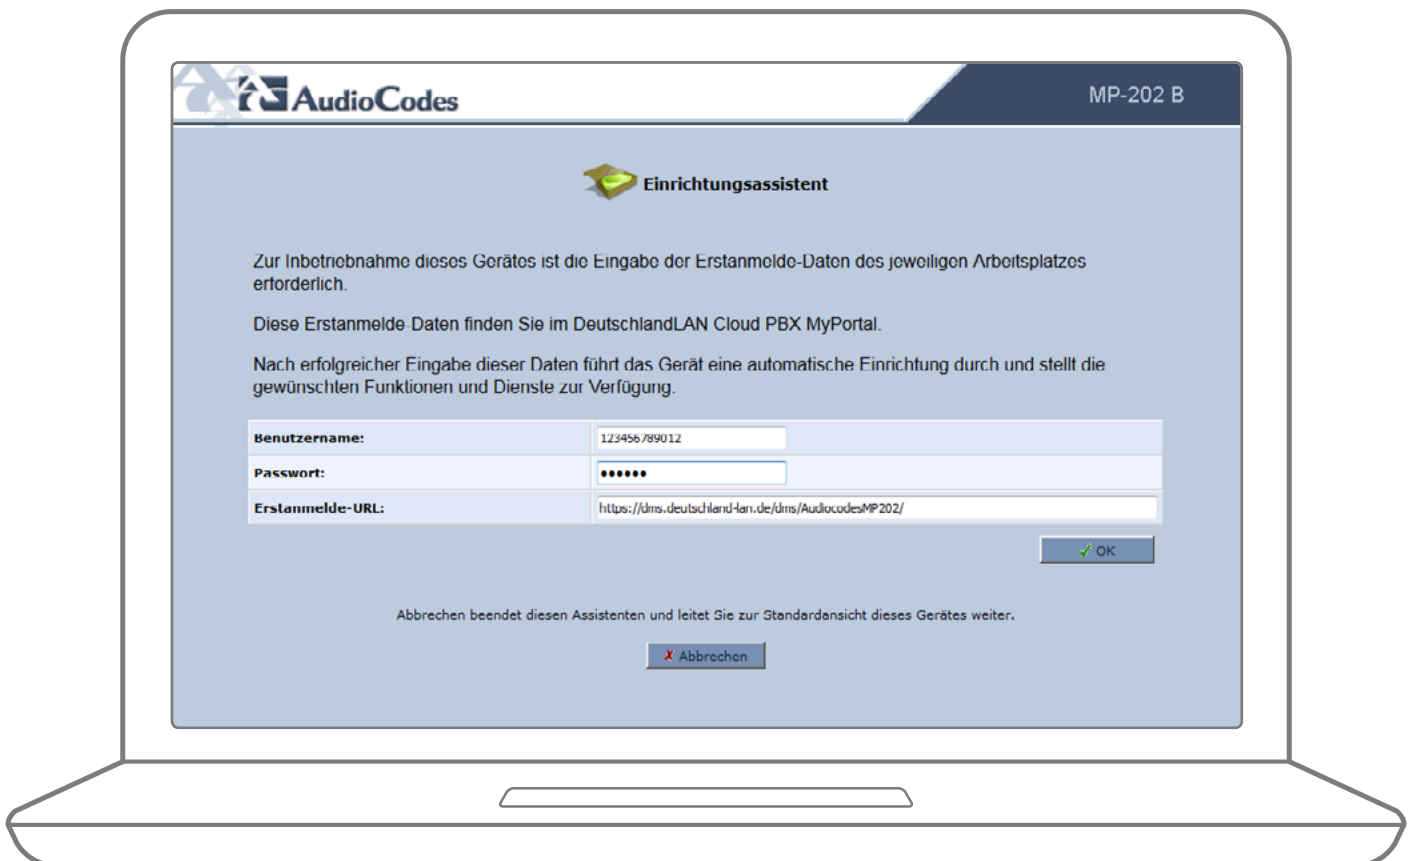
AudioCodes

MP-202 B

Einrichtungsassistent

Zur Inbetriebnahme dieses Gerätes ist die Eingabe der Erstanmelde-Daten des jeweiligen Arbeitsplatzes erforderlich.

Diese Erstanmelde-Daten finden Sie im DeutschlandLAN Cloud PBX MyPortal.

Nach erfolgreicher Eingabe dieser Daten führt das Gerät eine automatische Einrichtung durch und stellt die gewünschten Funktionen und Dienste zur Verfügung.

| | |
|---|---|
| Benutzername: | 123456789012 |
| Passwort: | •••••• |
| Erstanmelde-URL: | https://dms.deutschland-lan.de/dms/AudiocodesMP202/ |

✓ OK

Abbrechen beendet diesen Assistenten und leitet Sie zur Standardansicht dieses Gerätes weiter.

✗ Abbrechen